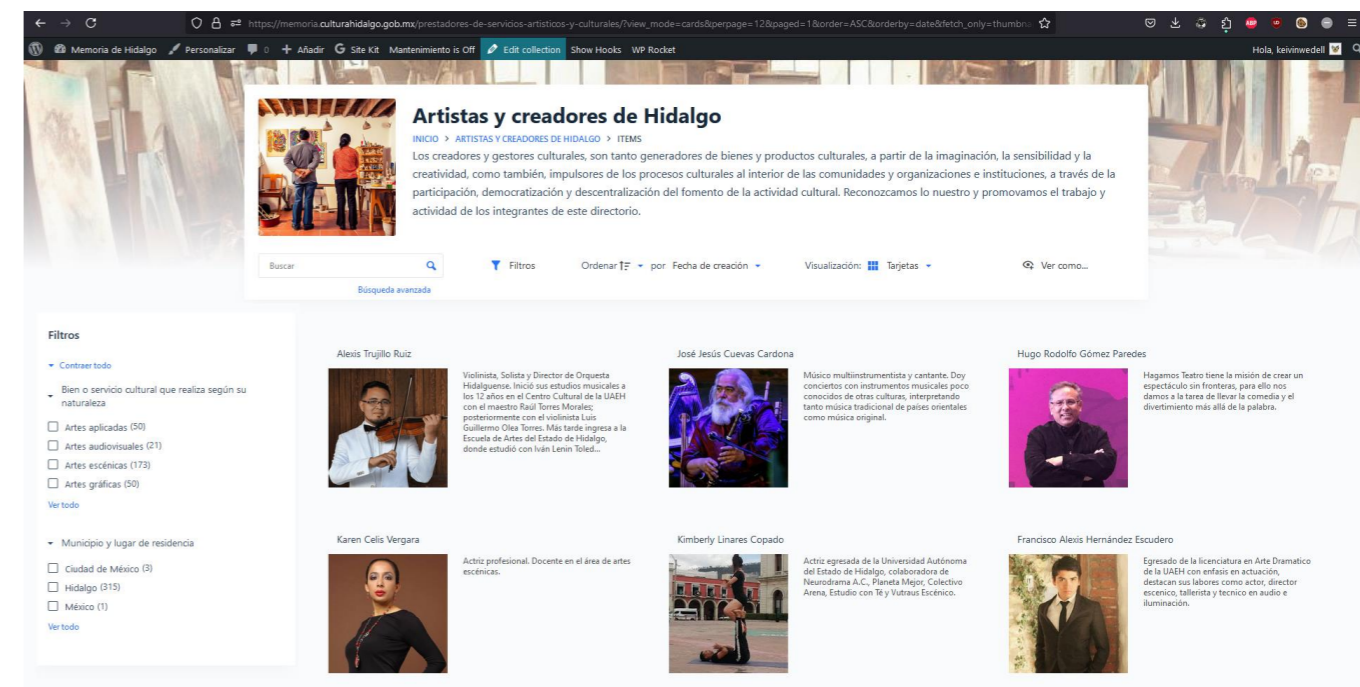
https://memoria.culturahidalgo.gob.mx/prestadores-de-servicios-artisticos-y-culturales/?view_mode=cards&perpage=12&paged=1&order=ASC&orderby=date&fetch_only=thumbna

Memoria de Hidalgo Personalizar 0 Añadir Site Kit Mantenimiento is Off Edit collection Show Hooks WP Rocket Hola, keivinwedell

Artistas y creadores de Hidalgo

INICIO > ARTISTAS Y CREADORES DE HIDALGO > ITEMS

Los creadores y gestores culturales, son tanto generadores de bienes y productos culturales, a partir de la imaginación, la sensibilidad y la creatividad, como también, impulsores de los procesos culturales al interior de las comunidades y organizaciones e instituciones, a través de la participación, democratización y descentralización del fomento de la actividad cultural. Reconozcamos lo nuestro y promovamos el trabajo y actividad de los integrantes de este directorio.

Buscar

Búsqueda avanzada

Filtros

Ordenar por Fecha de creación

Visualización: Tarjetas

Ver como...

Filtros

Contraer todo

Bien o servicio cultural que realiza según su naturaleza

Artes aplicadas (50)

Artes audiovisuales (21)

Artes escénicas (173)

Artes gráficas (50)

Ver todo

Municipio y lugar de residencia

Ciudad de México (3)

Hidalgo (315)

México (1)

Ver todo

Alexis Trujillo Ruiz

Violinista, Solista y Director de Orquesta Hidalguense. Inició sus estudios musicales a los 12 años en el Centro Cultural de la UAEH con el maestro Raúl Torres Morales; posteriormente con el violinista Luis Guillermo Olea Torres. Más tarde ingresa a la Escuela de Artes del Estado de Hidalgo, donde estudió con Iván Lenin Toled...

José Jesús Cuevas Cardona

Músico multiinstrumentista y cantante. Doy conciertos con instrumentos musicales poco conocidos de otras culturas, interpretando tanto música tradicional de países orientales como música original.

Hugo Rodolfo Gómez Paredes

Hagamos Teatro tiene la misión de crear un espectáculo sin fronteras, para ello nos damos a la tarea de llevar la comedia y el divertimiento más allá de la palabra.

Karen Celis Vergara

Actriz profesional. Docente en el área de artes escénicas.

Kimberly Linares Copado

Actriz egresada de la Universidad Autónoma del Estado de Hidalgo, colaboradora de Neurodrama A.C., Planeta Mejor, Colectivo Arena, Estudio con Té y Vutraus Escénico.

Francisco Alexis Hernández Escudero

Egresado de la licenciatura en Arte Dramatico de la UAEH con enfasis en actuación, destacan sus labores como actor, director escenico, tallerista y tecnico en audio e iluminación.